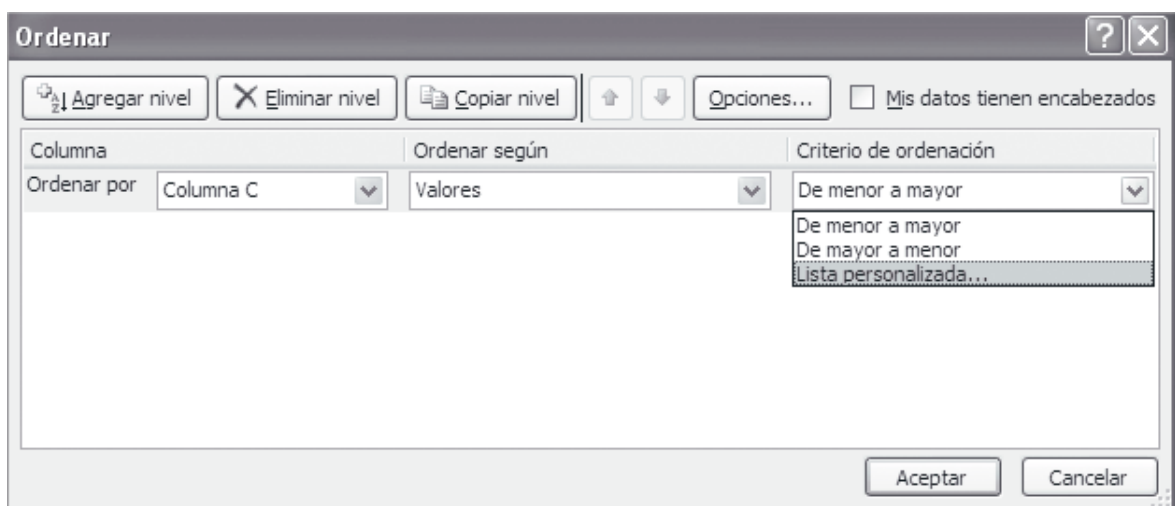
Ordenar

Agregar nivel
Eliminar nivel
Copiar nivel
Opciones...
Mis datos tienen encabezados

Columna
Ordenar según
Criterio de ordenación

Ordenar por
Columna C
Valores
De menor a mayor

De menor a mayor
De mayor a menor
Lista personalizada...

Aceptar
Cancelar